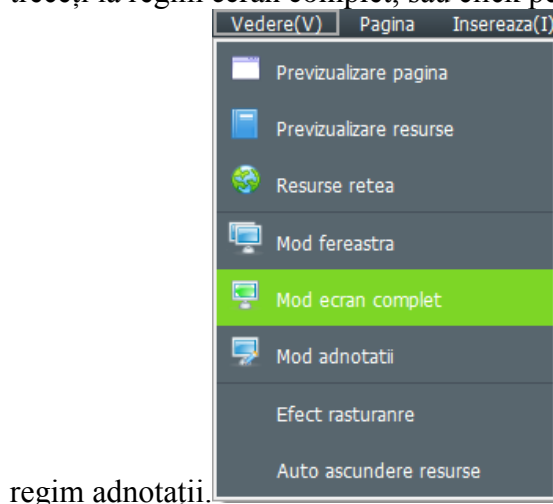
treceți la regim ecran complet, sau click pe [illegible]

Vedere(V) Pagina Insereaza(I)

Previzualizare pagina

Previzualizare resurse

Resurse retea

Mod fereastra

Mod ecran complet

Mod adnotatii

Efect rasturanre

Auto ascundere resurse

regim adnotatii.